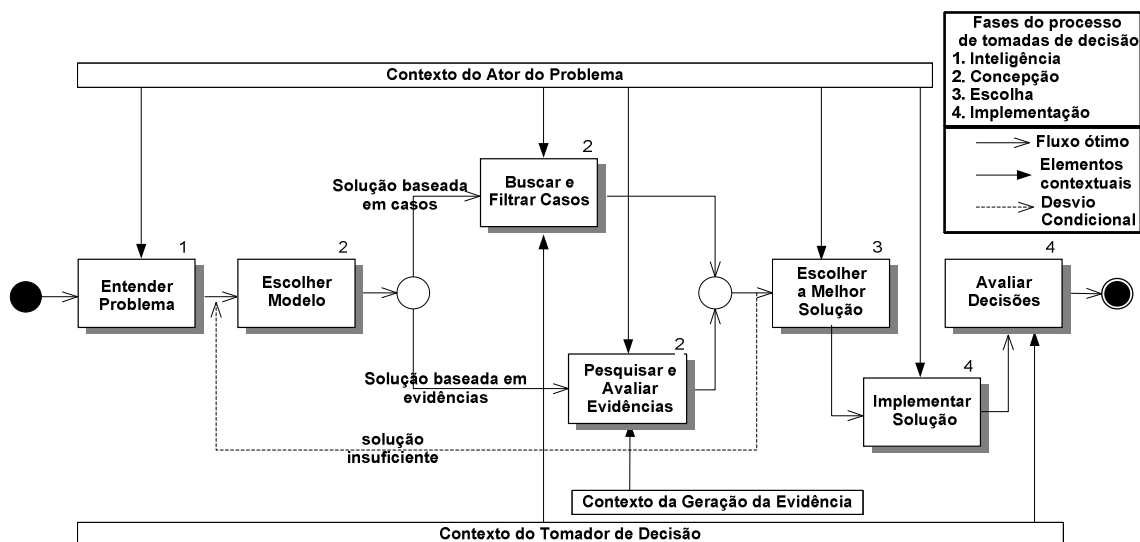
Fases do processo de tomadas de decisão
1. Inteligência
2. Concepção
3. Escolha
4. Implementação

Fluxo ótimo
Elementos contextuais
Desvio Condicional

Contexto do Ator do Problema

1
Entender Problema

2
Escolher Modelo

Solução baseada em casos

2
Buscar e Filtrar Casos

Solução baseada em evidências

2
Pesquisar e Avaliar Evidências

3
Escolher a Melhor Solução

4
Implementar Solução

4
Avaliar Decisões

solução insuficiente

Contexto da Geração da Evidência

Contexto do Tomador de Decisão